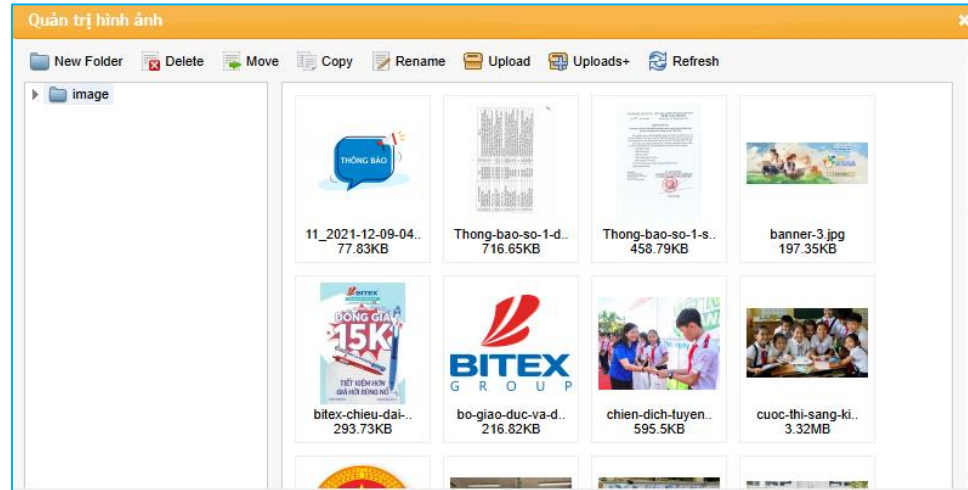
Quản trị hình ảnh

New Folder Delete Move Copy Rename Upload Uploads+ Refresh

image

THÔNG BÁO

11_2021-12-09-04..
77.83KB

Thong-bao-so-1-d..
716.65KB

Thong-bao-so-1-s..
458.79KB

banner-3.jpg
197.35KB

BITEX
ĐỒNG GIÁ 15K
TIẾT KIỆM HƠN GIÁ HỜI ĐÔNG NỞ

bitex-chieu-dai-..
293.73KB

BITEX
GROUP

bo-giao-duc-va-d..
216.82KB

chien-dich-tuyen..
595.5KB

cuoc-thi-sang-ki..
3.32MB